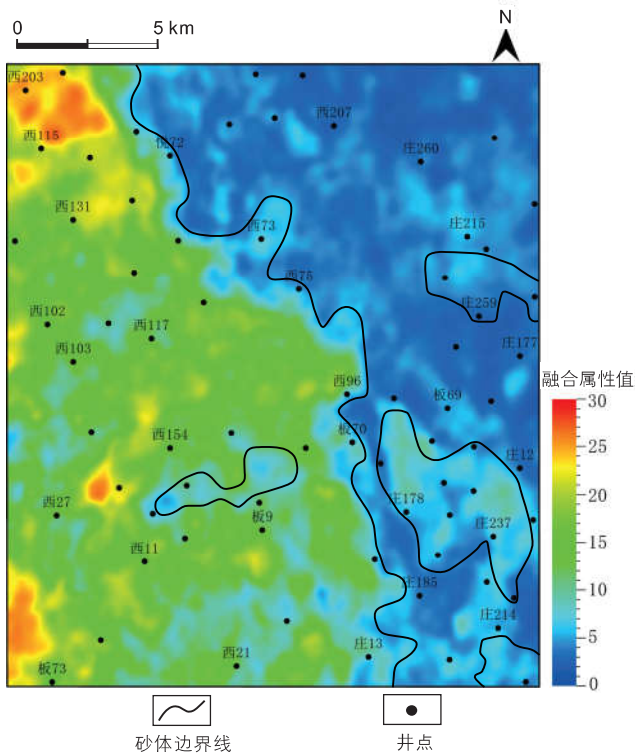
0
5 km
N
西203
西115
板72
西207
庄260
西131
西73
庄215
西75
庄258
西102
西117
庄177
西103
融合属性值
西96
板69
30
25
20
15
10
5
0
西154
板70
庄12
西27
庄178
板9
庄237
西11
庄185
庄214
庄13
西21
板73
砂体边界线
井点